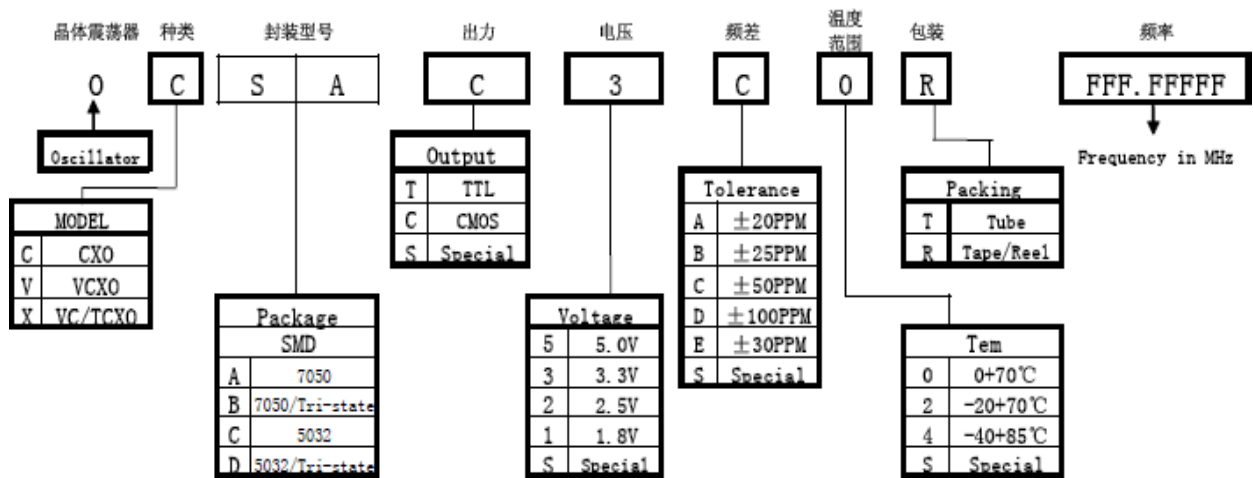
晶体震荡器 种类 封装型号 出力 电压 频差 温度范围 包装 频率

O C S A C 3 C 0 R FFF.FFFFF

Oscillator

Frequency in MHz

| MODEL | |
|---|---|
| C | CXO |
| V | VCXO |
| X | VC/TCXO |

| Package SMD | |
|---|---|
| A | 7050 |
| B | 7050/Tri-state |
| C | 5032 |
| D | 5032/Tri-state |

| Output | |
|---|---|
| T | TTL |
| C | CMOS |
| S | Special |

| Voltage | |
|---|---|
| 5 | 5.0V |
| 3 | 3.3V |
| 2 | 2.5V |
| 1 | 1.8V |
| S | Special |

| Tolerance | |
|---|---|
| A | ±20PPM |
| B | ±25PPM |
| C | ±50PPM |
| D | ±100PPM |
| E | ±30PPM |
| S | Special |

| Packing | |
|---|---|
| T | Tube |
| R | Tape/Reel |

| Tem | |
|---|---|
| 0 | 0+70℃ |
| 2 | -20+70℃ |
| 4 | -40+85℃ |
| S | Special |